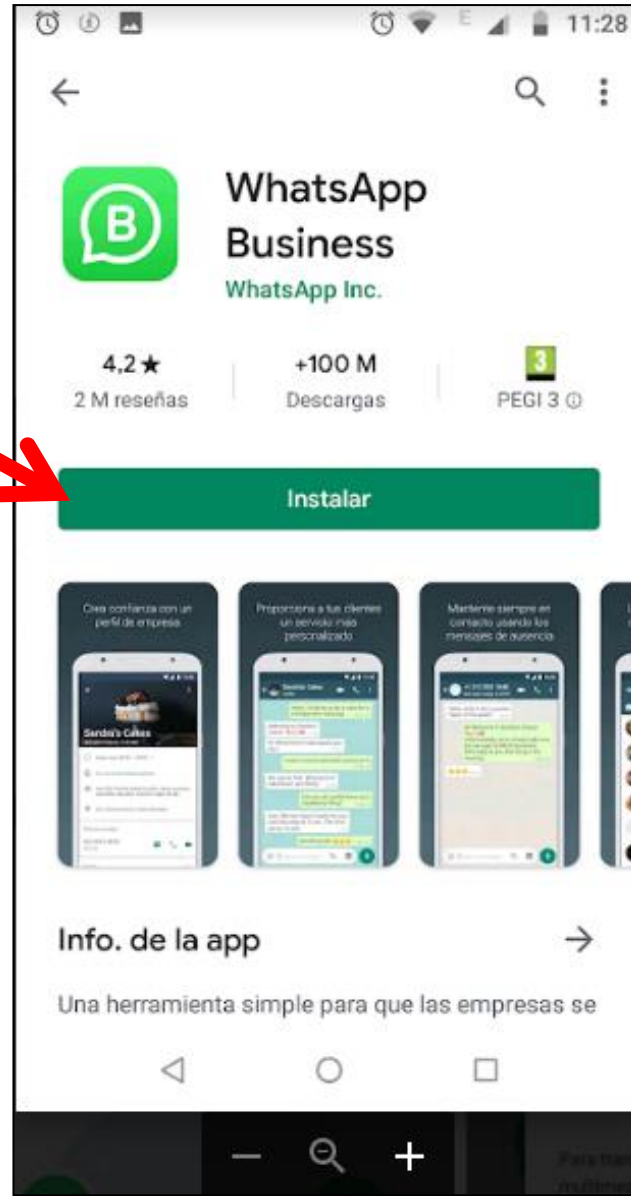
11:28

WhatsApp Business

WhatsApp Inc.

4,2 ★
2 M reseñas

+100 M
Descargas

3
PEGI 3 ⓘ

Instalar

Crea confianza con un perfil de empresa

Sandra's Cakes

Proporciona a tus clientes un servicio más personalizado

Sandra's Cakes

Mantente siempre en contacto usando los mensajes de ausencia

Info. de la app

Una herramienta simple para que las empresas se

Para tran
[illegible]